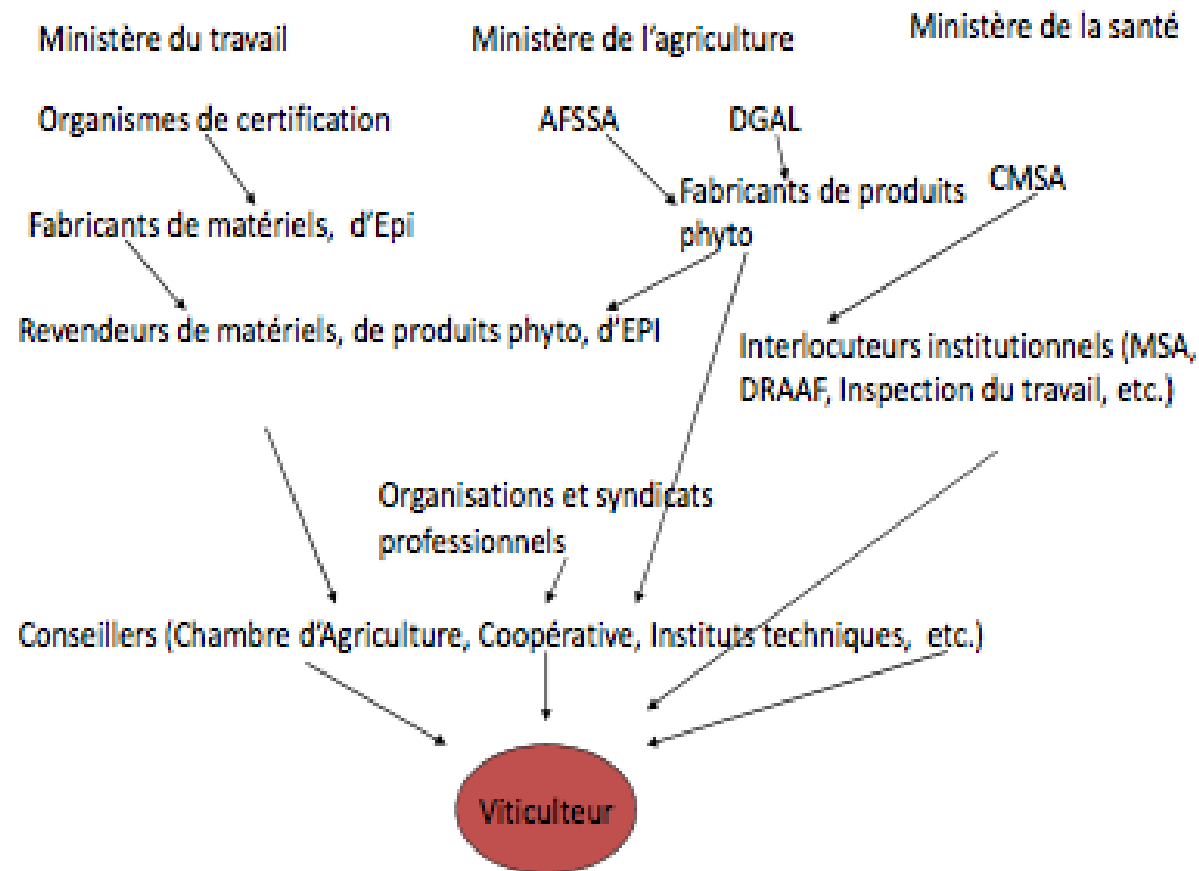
Ministère du travail

Ministère de l'agriculture

Ministère de la santé

Organismes de certification

AFSSA

DGAL

Fabricants de produits phyto

CMSA

Fabricants de matériels, d'Epi

Revendeurs de matériels, de produits phyto, d'EPI

Interlocuteurs institutionnels (MSA, DRAAF, Inspection du travail, etc.)

Organisations et syndicats professionnels

Conseillers (Chambre d'Agriculture, Coopérative, Instituts techniques, etc.)

Viticulteur